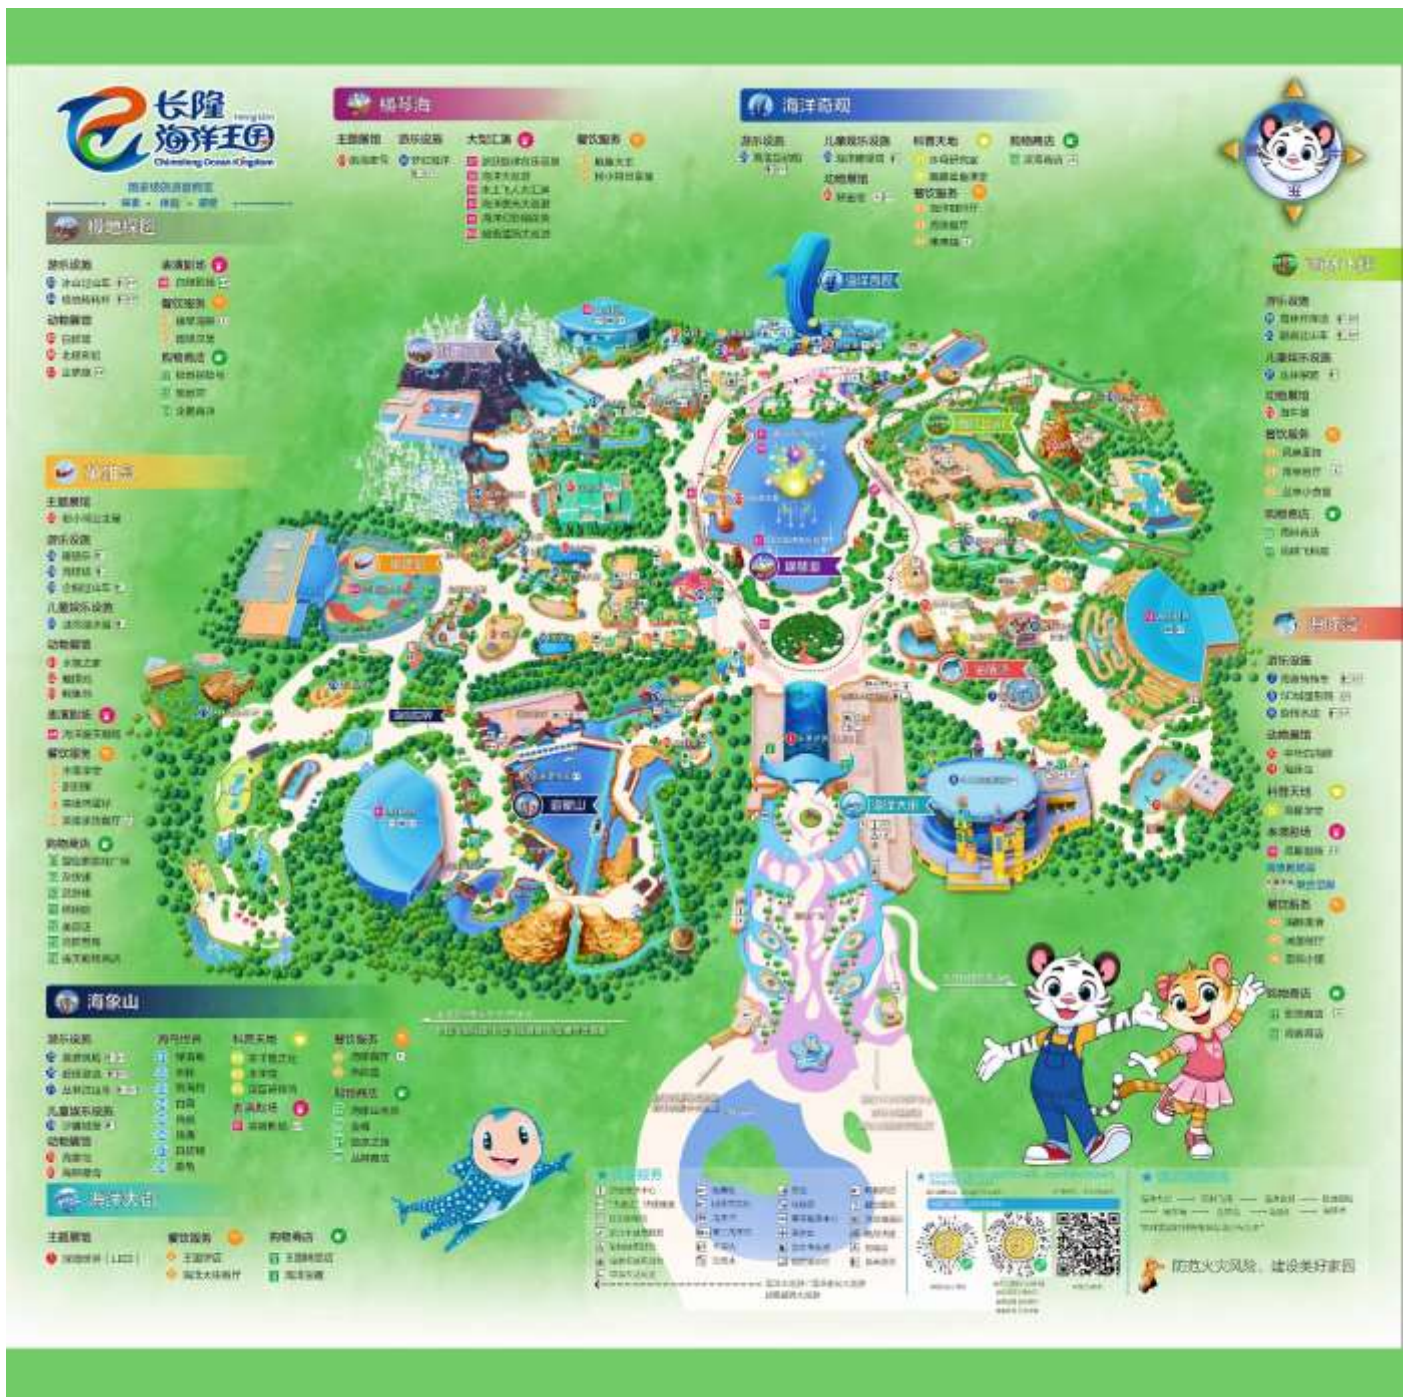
长隆海洋王国
Chimelong Ocean Kingdom

极地探险

海豚湾

海象山

海洋大街

横琴海

海洋奇观

雨林飞翔

鲸鲨馆

主题展馆
游乐设施
大型汇演
餐饮服务
儿童娱乐设施
科普天地
购物商店
动物展馆
表演剧场

海洋大街

海象山

防范火灾风险，建设美好家园